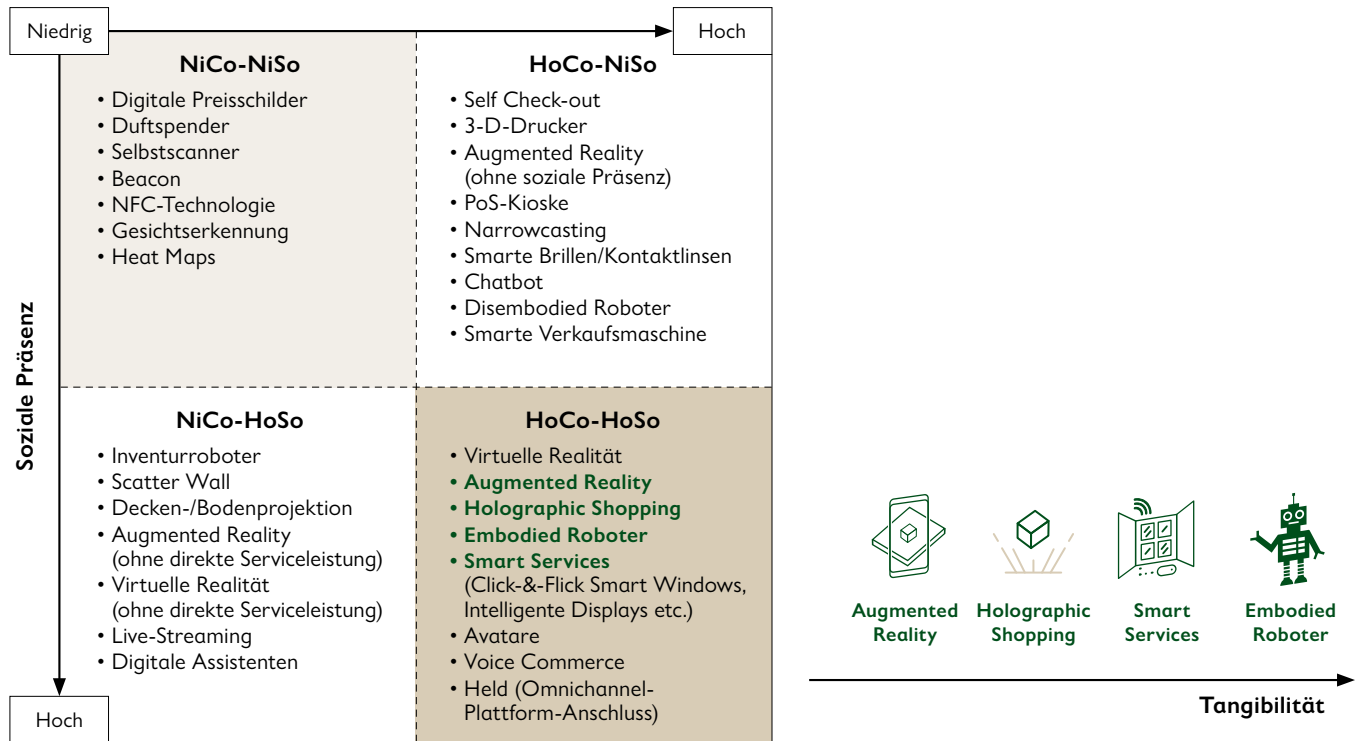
Niedrig

Hoch

Soziale Präsenz

NiCo-NiSo
• Digitale Preisschilder
• Duftspender
• Selbstscanner
• Beacon
• NFC-Technologie
• Gesichtserkennung
• Heat Maps

HoCo-NiSo
• Self Check-out
• 3-D-Drucker
• Augmented Reality (ohne soziale Präsenz)
• PoS-Kioske
• Narrowcasting
• Smarte Brillen/Kontaktlinsen
• Chatbot
• Disembodied Roboter
• Smarte Verkaufsmaschine

NiCo-HoSo
• Inventurroboter
• Scatter Wall
• Decken-/Bodenprojektion
• Augmented Reality (ohne direkte Serviceleistung)
• Virtuelle Realität (ohne direkte Serviceleistung)
• Live-Streaming
• Digitale Assistenten

HoCo-HoSo
• Virtuelle Realität
• Augmented Reality
• Holographic Shopping
• Embodied Roboter
• Smart Services (Click-&-Flick Smart Windows, Intelligente Displays etc.)
• Avatare
• Voice Commerce
• Held (Omnichannel-Plattform-Anschluss)

Hoch

Augmented Reality

Holographic Shopping

Smart Services

Embodied Roboter

Tangibilität